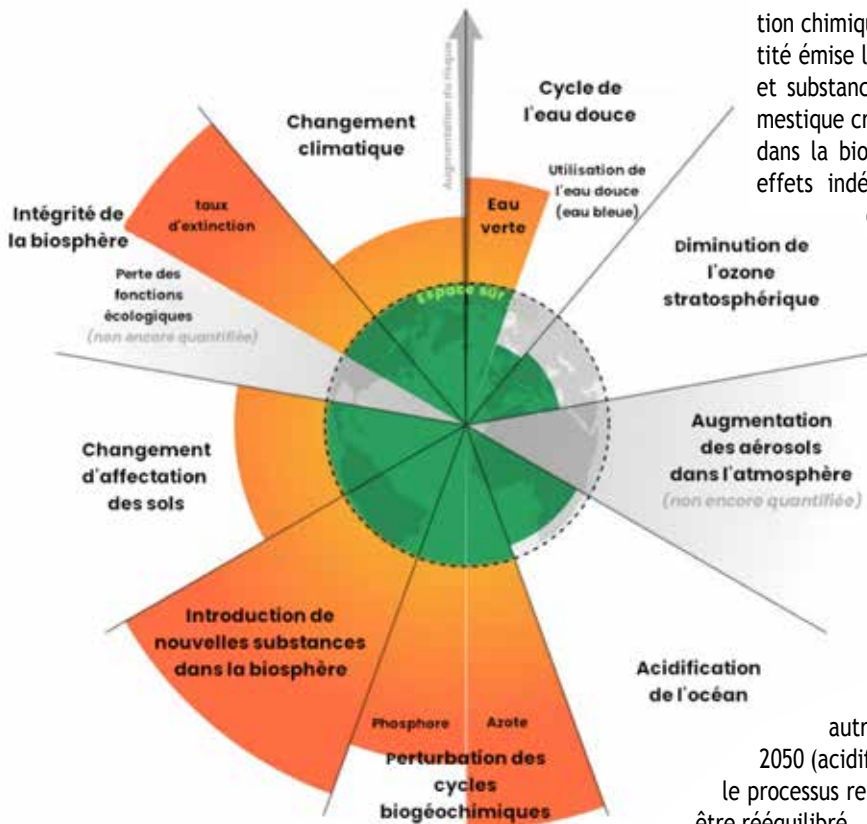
Augmentation du risque

Changement climatique

Cycle de l'eau douce

Utilisation de l'eau douce (eau bleue)

Eau verte

Intégrité de la biosphère

taux d'extinction

Perte des fonctions écologiques (non encore quantifiée)

Espace sûr

Diminution de l'ozone stratosphérique

Augmentation des aérosols dans l'atmosphère (non encore quantifiée)

Changement d'affectation des sols

Introduction de nouvelles substances dans la biosphère

Acidification de l'océan

Phosphore

Azote

Perturbation des cycles biogéochimiques

tion chimiqu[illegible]
tité émise l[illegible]
et substanc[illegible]
mestique cr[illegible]
dans la bio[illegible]
effets indé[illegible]

autr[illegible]
2050 (acidit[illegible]
le processus re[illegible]
être rééquilibré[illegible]